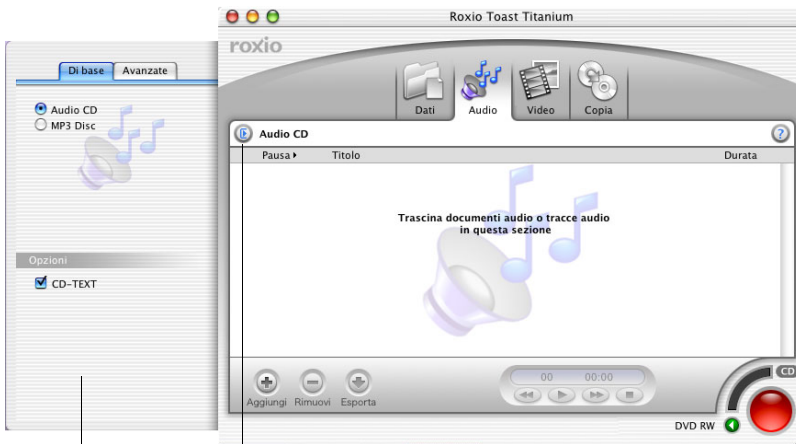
Roxio Toast Titanium

roxio

Di base | Avanzate

Audio CD
MP3 Disc

Opzioni

CD-TEXT

Dati | Audio | Video | Copia

Audio CD

Pausa ▸ | Titolo | Durata

Trascina documenti audio o tracce audio in questa sezione

Aggiungi | Rimuovi | Esporta

00 | 00:00

DVD RW

CD